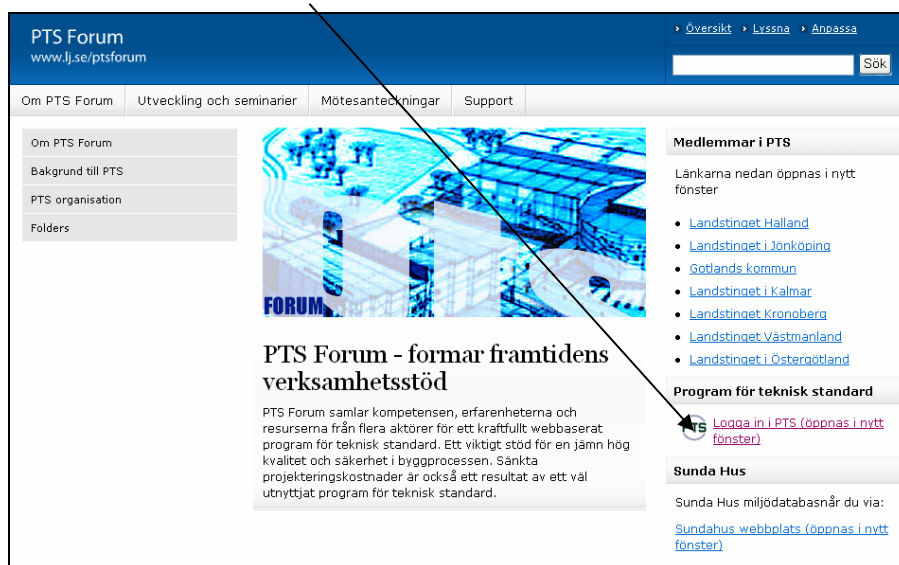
PTS Forum
www.lj.se/ptsforum

Översikt Lyssna Anpassa

Sök

Om PTS Forum | Utveckling och seminarier | Mötesanteckningar | Support

Om PTS Forum
Bakgrund till PTS
PTS organisation
Folders

FORUM

PTS Forum - formar framtidens verksamhetsstöd

PTS Forum samlar kompetensen, erfarenheterna och resurserna från flera aktörer för ett kraftfullt webbaserat program för teknisk standard. Ett viktigt stöd för en jämn hög kvalitet och säkerhet i byggprocessen. Sänkta projekteringskostnader är också ett resultat av ett väl utnyttjat program för teknisk standard.

Medlemmar i PTS

Länkarna nedan öppnas i nytt fönster

- Landstinget Halland
- Landstinget i Jönköping
- Gotlands kommun
- Landstinget i Kalmar
- Landstinget Kronoberg
- Landstinget Västmanland
- Landstinget i Östergötland

Program för teknisk standard

PTS Logga in i PTS (öppnas i nytt fönster)

Sunda Hus

Sunda Hus miljödatabas når du via:

Sundahus webbplats (öppnas i nytt fönster)